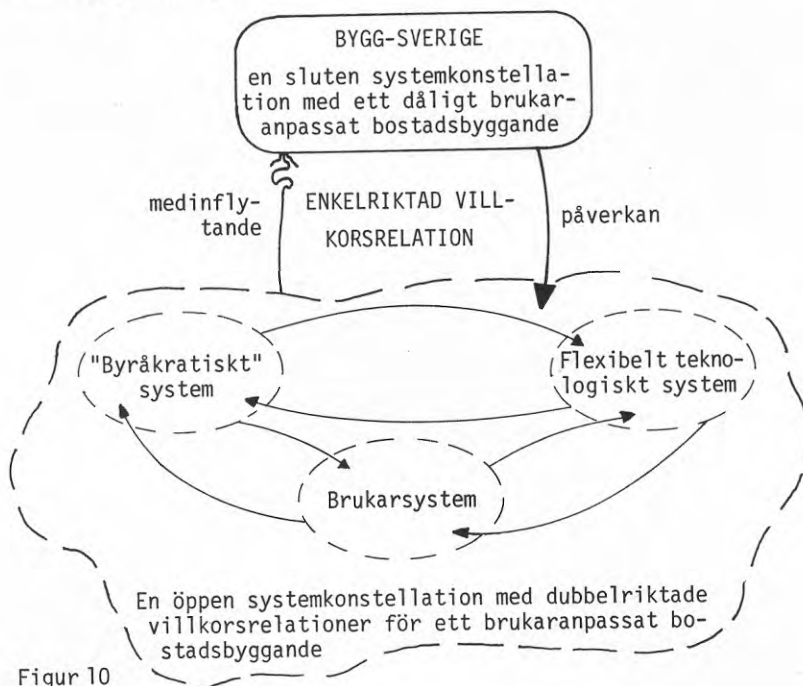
BYGG-SVERIGE

en sluten systemkonstellation med ett dåligt brukaranpassat bostadsbyggande

medinflytande

ENKELRIKTAD VILLKORSRELATION

påverkan

"Byråkratiskt" system

Flexibelt teknologiskt system

Brukarsystem

En öppen systemkonstellation med dubbelriktade villkorsrelationer för ett brukaranpassat bostadsbyggande

Figur 10